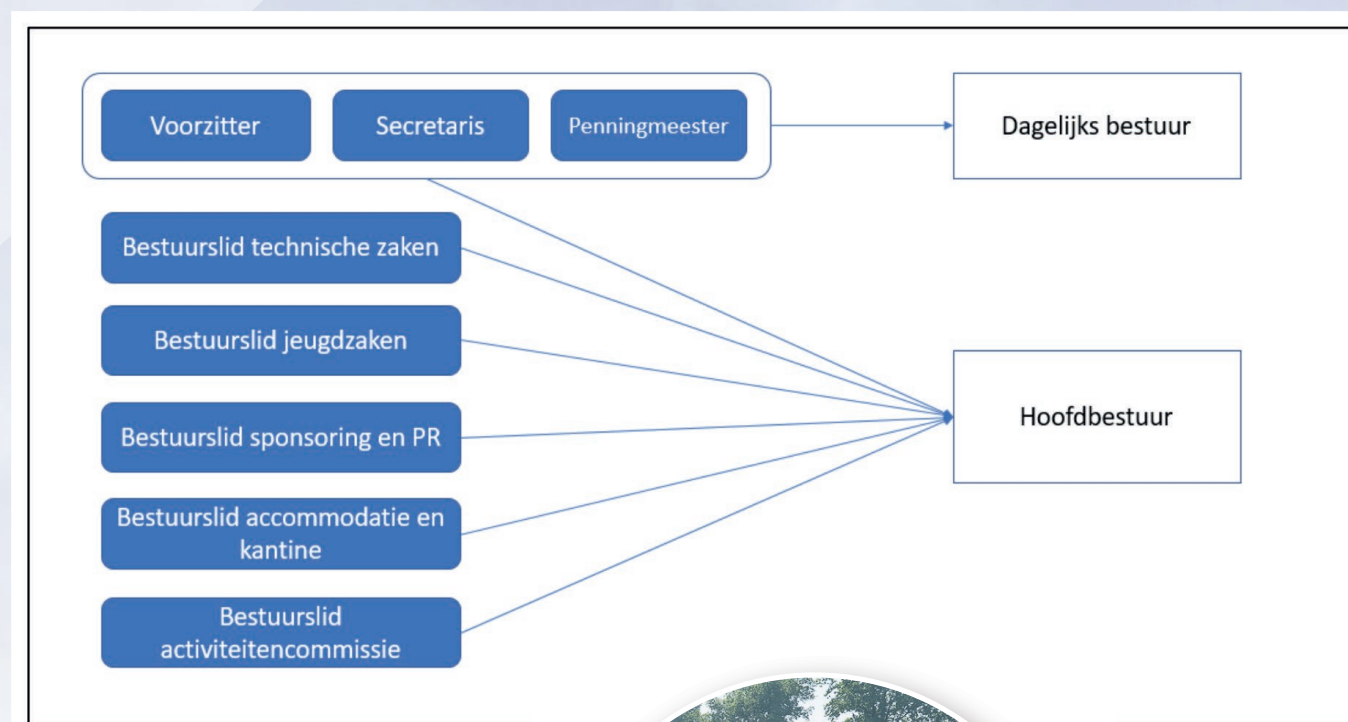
Voorzitter

Secretaris

Penningmeester

Dagelijks bestuur

Bestuurslid technische zaken

Bestuurslid jeugdzaken

Bestuurslid sponsoring en PR

Bestuurslid accommodatie en kantine

Bestuurslid activiteitencommissie

Hoofdbestuur